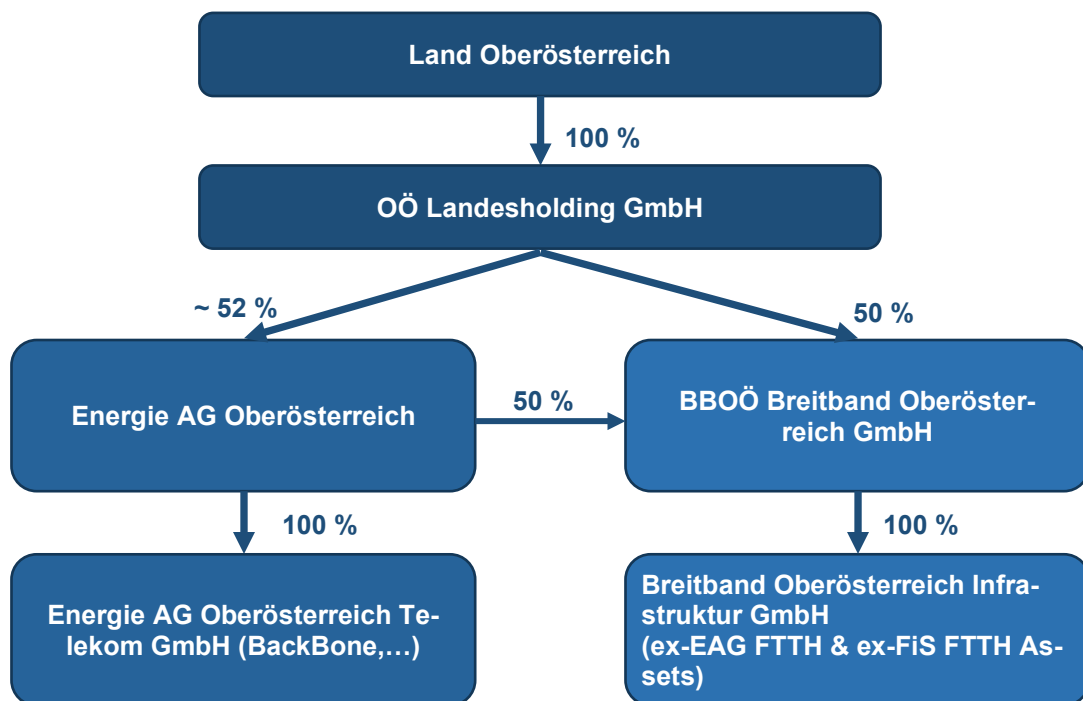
Land Oberösterreich

100 %

OÖ Landesholding GmbH

~ 52 %

50 %

Energie AG Oberösterreich

50 %

BBOÖ Breitband Oberösterreich GmbH

100 %

100 %

Energie AG Oberösterreich Telekom GmbH (BackBone,…)

Breitband Oberösterreich Infrastruktur GmbH
(ex-EAG FTTH & ex-FiS FTTH Assets)